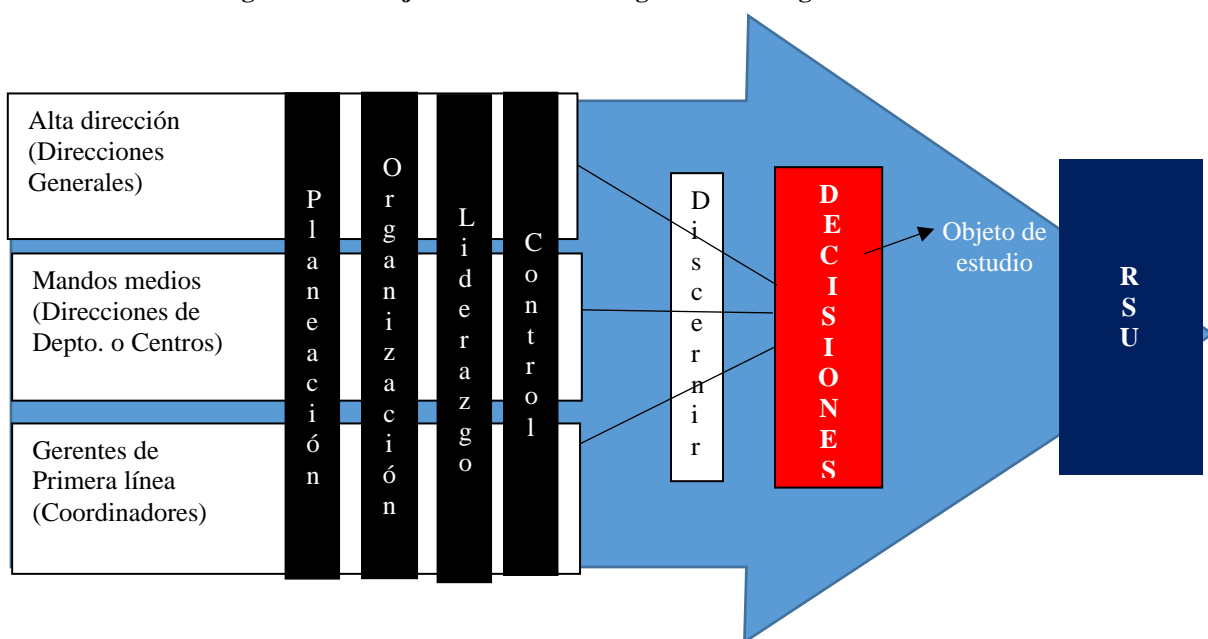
Alta dirección (Direcciones Generales)

Mandos medios (Direcciones de Depto. o Centros)

Gerentes de Primera línea (Coordinadores)

Planeación

Organización

Liderazgo

Control

Discernir

DECISIONES

Objeto de estudio

RSU